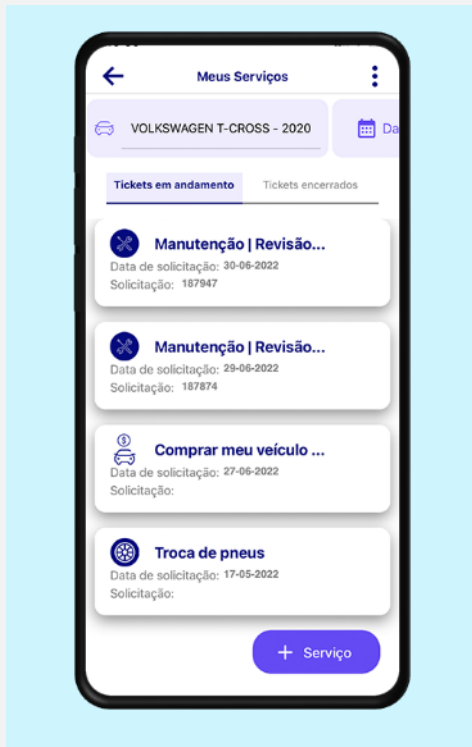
Meus Serviços

VOLKSWAGEN T-CROSS - 2020

Da

Tickets em andamento

Tickets encerrados

Manutenção | Revisão...
Data de solicitação: 30-06-2022
Solicitação: 187947

Manutenção | Revisão...
Data de solicitação: 29-06-2022
Solicitação: 187874

Comprar meu veículo ...
Data de solicitação: 27-06-2022
Solicitação:

Troca de pneus
Data de solicitação: 17-05-2022
Solicitação:

+ Serviço